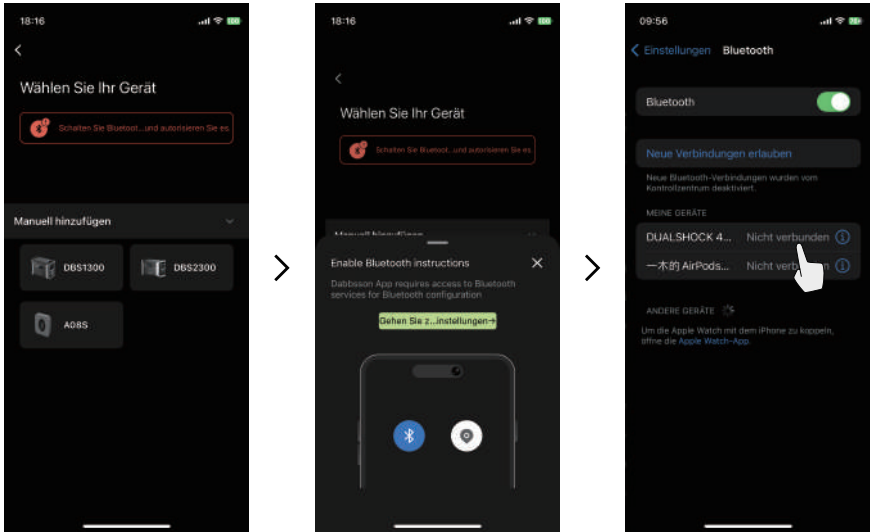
18:16

Wählen Sie Ihr Gerät

Schalten Sie Bluetoot...und autorisieren Sie es

Manuell hinzufügen

DBS1300

DBS2300

A08S

18:16

Wählen Sie Ihr Gerät

Schalten Sie Bluetoot...und autorisieren Sie es

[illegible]

Enable Bluetooth instructions

Dabbsson App requires access to Bluetooth services for Bluetooth configuration

Gehen Sie z...instellungen→

09:56

Einstellungen Bluetooth

Bluetooth

Neue Verbindungen erlauben

Neue Bluetooth-Verbindungen wurden vom Kontrollzentrum deaktiviert.

MEINE GERÄTE

DUALSHOCK 4... Nicht verbunden

一木的 AirPods... Nicht verb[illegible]

ANDERE GERÄTE

Um die Apple Watch mit dem iPhone zu koppeln, öffne die Apple Watch-App.